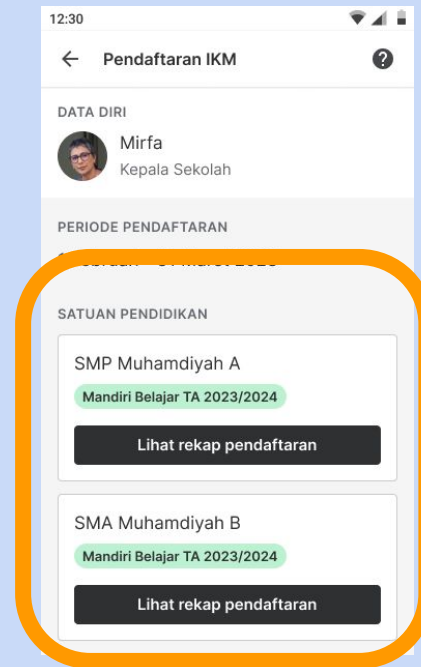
12:30

Pendaftaran IKM

DATA DIRI

Mirfa
Kepala Sekolah

PERIODE PENDAFTARAN

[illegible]

SATUAN PENDIDIKAN

SMP Muhamdiyah A
Mandiri Belajar TA 2023/2024
Lihat rekap pendaftaran

SMA Muhamdiyah B
Mandiri Belajar TA 2023/2024
Lihat rekap pendaftaran